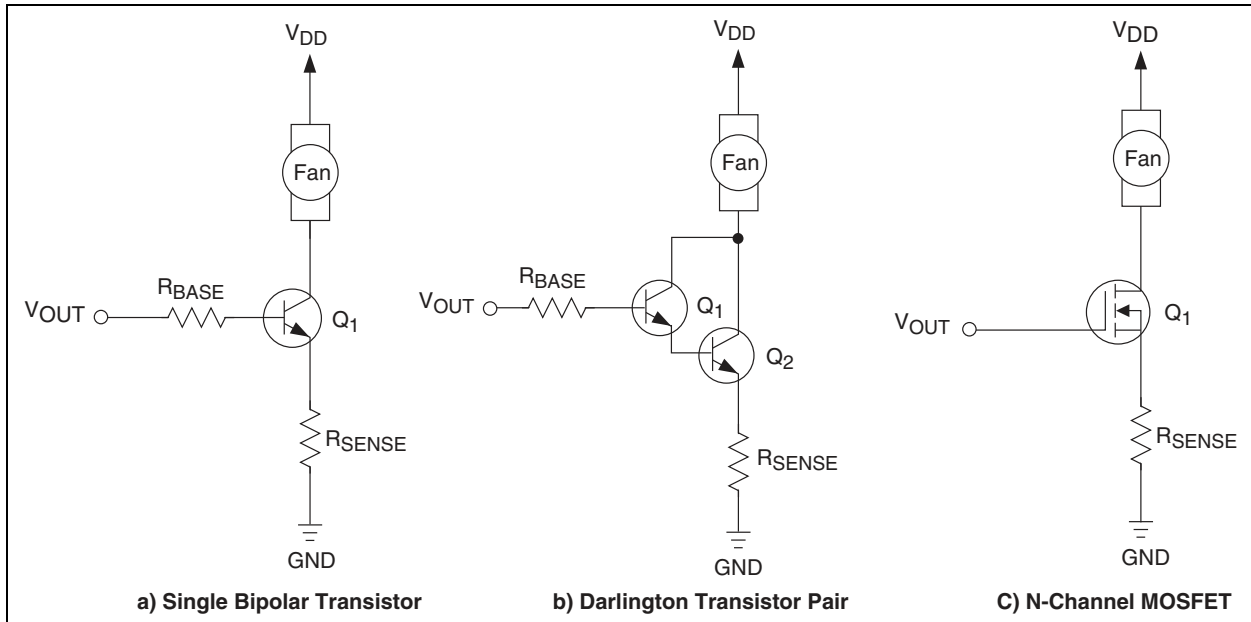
$V_{DD}$

Fan

$R_{BASE}$

$V_{OUT}$

$Q_1$

$R_{SENSE}$

GND

a) Single Bipolar Transistor

$V_{DD}$

Fan

$R_{BASE}$

$V_{OUT}$

$Q_1$

$Q_2$

$R_{SENSE}$

GND

b) Darlington Transistor Pair

$V_{DD}$

Fan

$V_{OUT}$

$Q_1$

$R_{SENSE}$

GND

C) N-Channel MOSFET